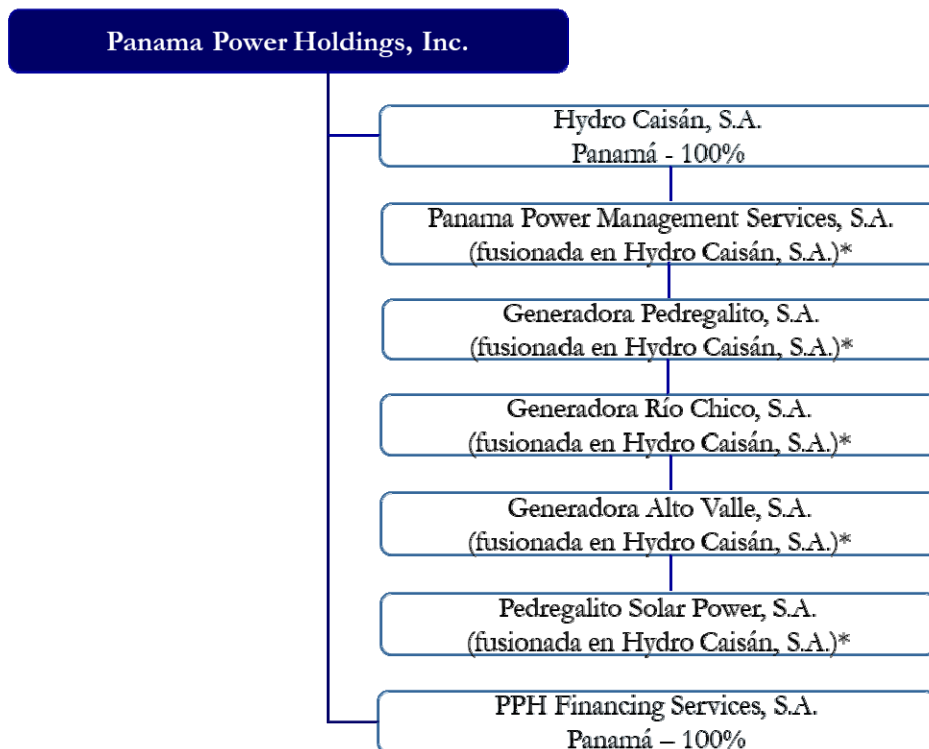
Panama Power Holdings, Inc.

Hydro Caisán, S.A.
Panamá - 100%

Panama Power Management Services, S.A.
(fusionada en Hydro Caisán, S.A.)*

Generadora Pedregalito, S.A.
(fusionada en Hydro Caisán, S.A.)*

Generadora Río Chico, S.A.
(fusionada en Hydro Caisán, S.A.)*

Generadora Alto Valle, S.A.
(fusionada en Hydro Caisán, S.A.)*

Pedregalito Solar Power, S.A.
(fusionada en Hydro Caisán, S.A.)*

PPH Financing Services, S.A.
Panamá – 100%